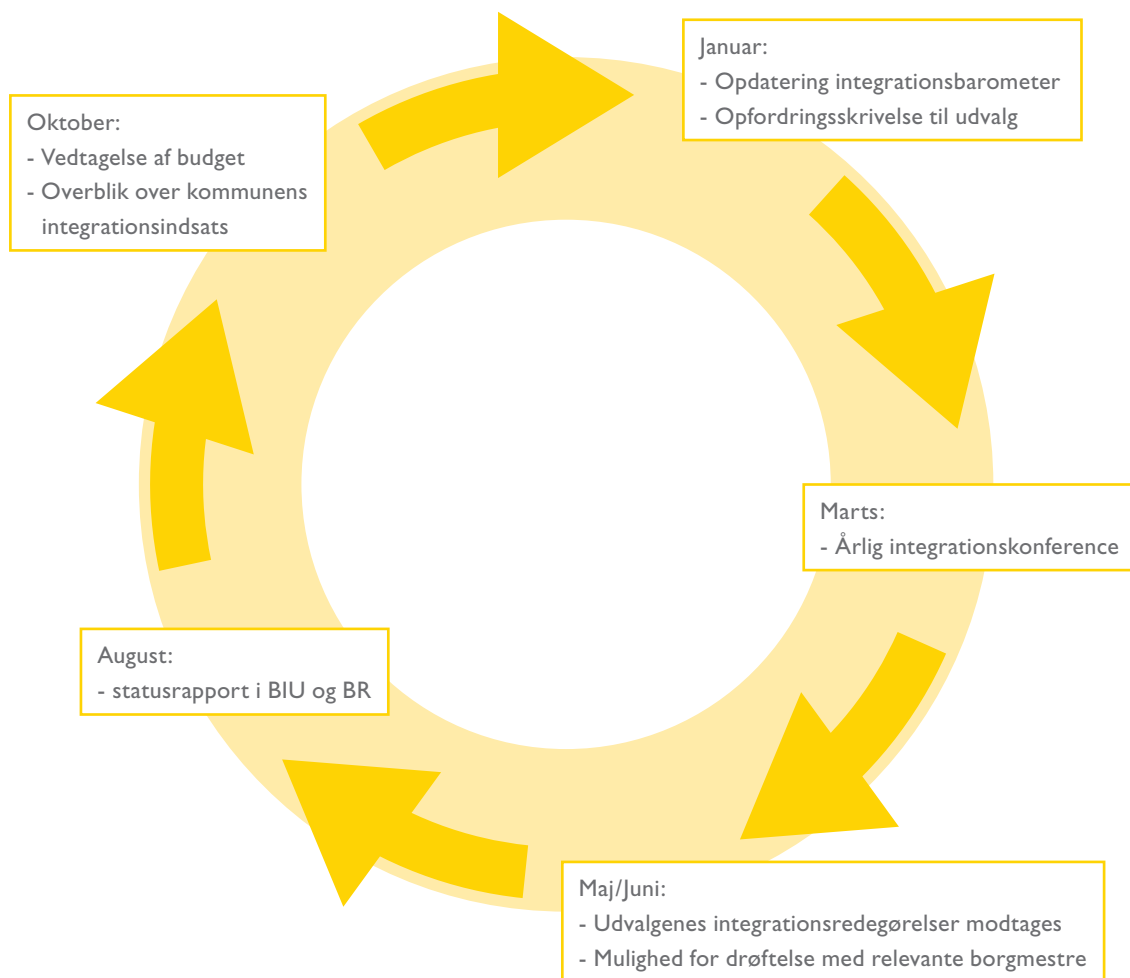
Januar:
- Opdatering integrationsbarometer
- Opfordringsskrivelse til udvalg

Marts:
- Årlig integrationskonference

Maj/Juni:
- Udvalgenes integrationsredegørelser modtages
- Mulighed for drøftelse med relevante borgmestre

August:
- statusrapport i BIU og BR

Oktober:
- Vedtagelse af budget
- Overblik over kommunens integrationsindsats